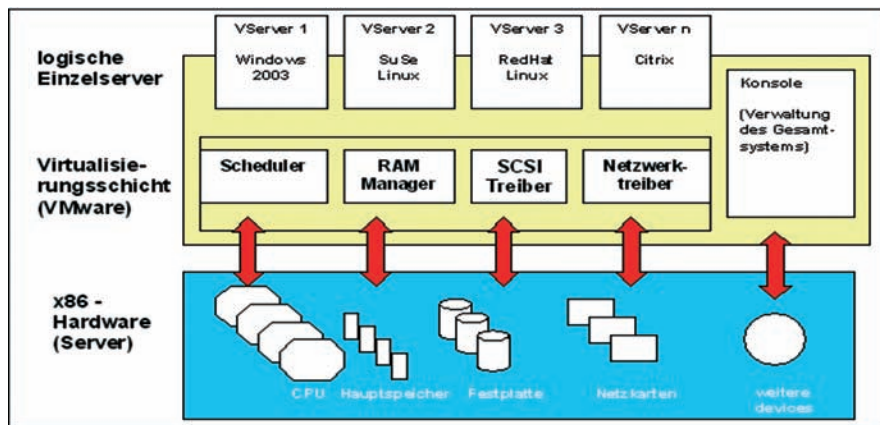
logische Einzelserver

VServer 1
Windows 2003

VServer 2
SuSe Linux

VServer 3
RedHat Linux

VServer n
Citrix

Konsole
(Verwaltung des Gesamtsystems)

Virtualisierungsschicht (VMware)

Scheduler

RAM Manager

SCSI Treiber

Netzwerktreiber

x86 - Hardware (Server)

CPU

Hauptspeicher

Festplatte

Netzkarten

weitere devices